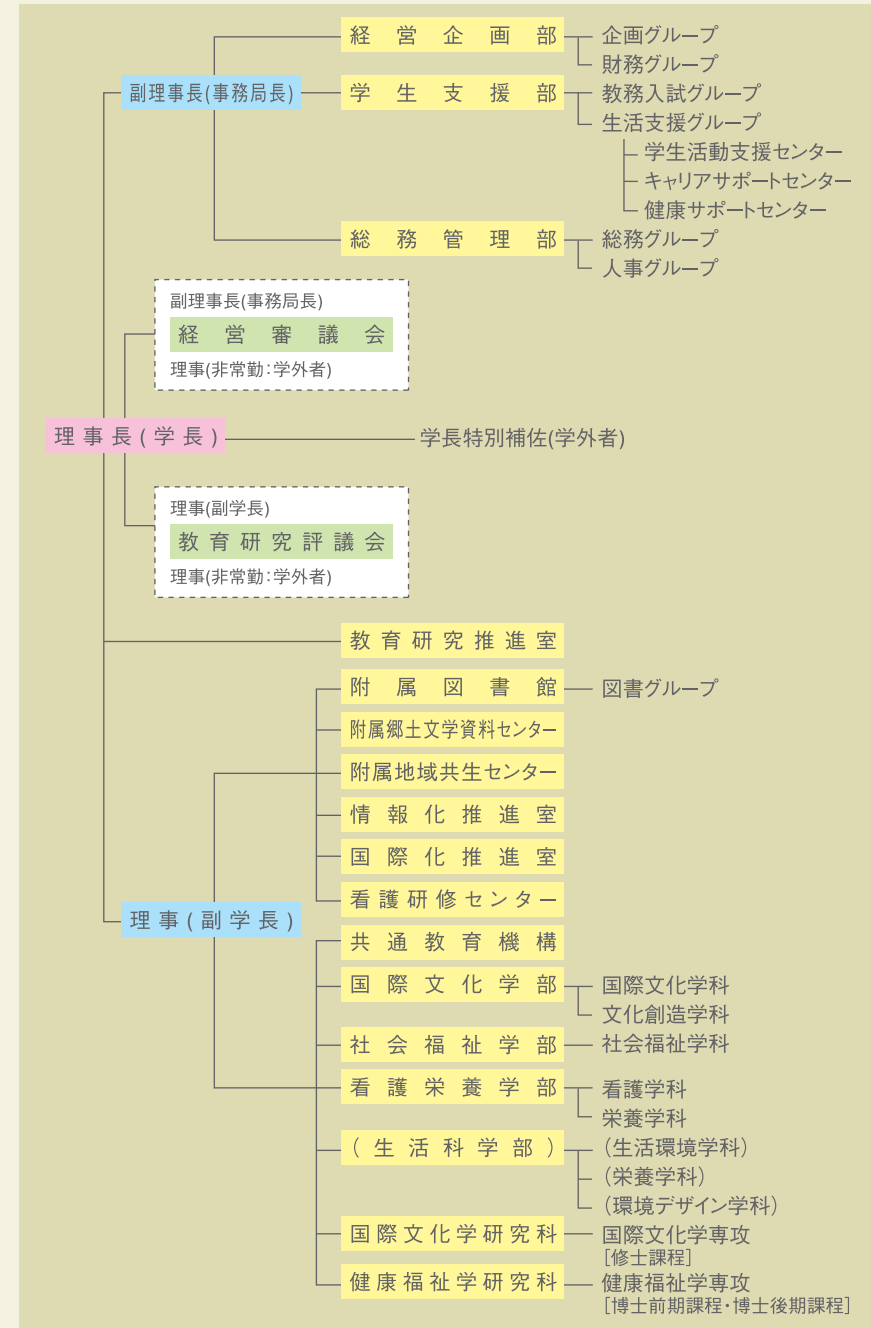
理事長(学長)

副理事長(事務局長)
経営企画部
企画グループ
財務グループ
学生支援部
教務入試グループ
生活支援グループ
学生活動支援センター
キャリアサポートセンター
健康サポートセンター
総務管理部
総務グループ
人事グループ

副理事長(事務局長)
経営審議会
理事(非常勤:学外者)

学長特別補佐(学外者)

理事(副学長)
教育研究評議会
理事(非常勤:学外者)

教育研究推進室

理事(副学長)
附属図書館
図書グループ
附属郷土文学資料センター
附属地域共生センター
情報化推進室
国際化推進室
看護研修センター
共通教育機構
国際文化学部
国際文化学科
文化創造学科
社会福祉学部
社会福祉学科
看護栄養学部
看護学科
栄養学科
(生活科学部)
(生活環境学科)
(栄養学科)
(環境デザイン学科)
国際文化学研究科
国際文化学専攻
[修士課程]
健康福祉学研究科
健康福祉学専攻
[博士前期課程・博士後期課程]